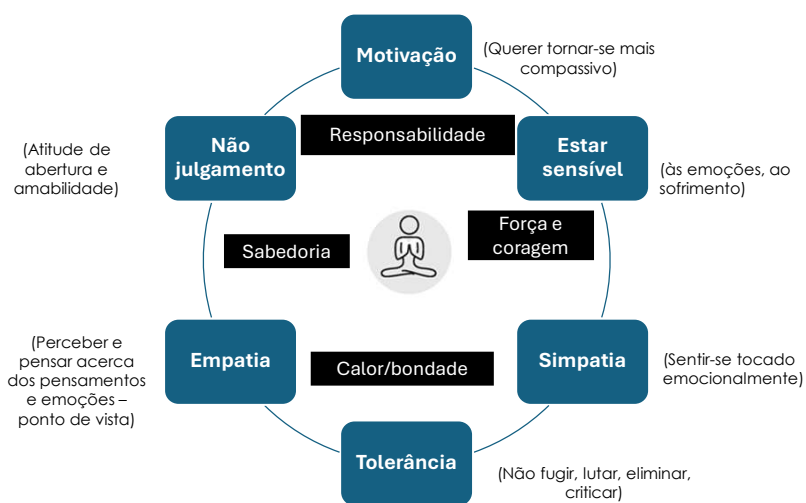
Motivação

(Querer tornar-se mais compassivo)

(Atitude de abertura e amabilidade)

Não julgamento

Responsabilidade

Estar sensível

(às emoções, ao sofrimento)

Força e coragem

Sabedoria

(Perceber e pensar acerca dos pensamentos e emoções – ponto de vista)

Empatia

Calor/bondade

Simpatia

(Sentir-se tocado emocionalmente)

Tolerância

(Não fugir, lutar, eliminar, criticar)